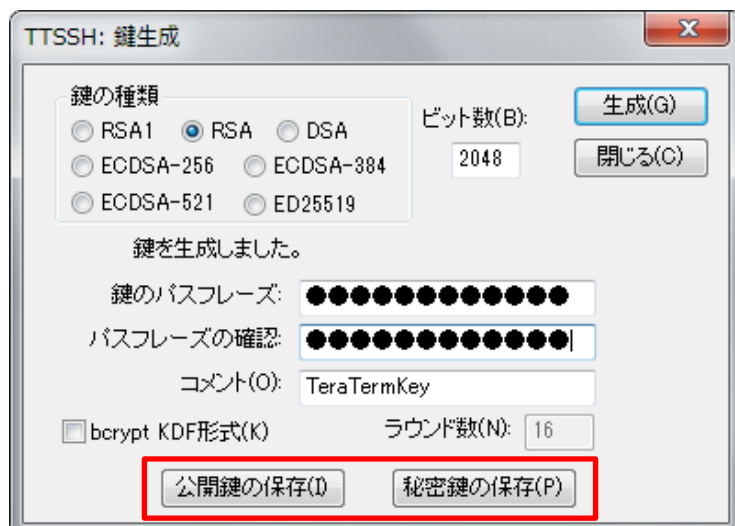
TTSSH: 鍵生成

鍵の種類
RSA1 RSA DSA
ECDSA-256 ECDSA-384
ECDSA-521 ED25519

ビット数(B):
2048

生成(G)
閉じる(C)

鍵を生成しました。

鍵のパスフレーズ: ●●●●●●●●●●●●●
パスフレーズの確認: ●●●●●●●●●●●●●
コメント(O): TeraTermKey

bcrypt KDF形式(K)
ラウンド数(N): 16

公開鍵の保存(I)
秘密鍵の保存(P)